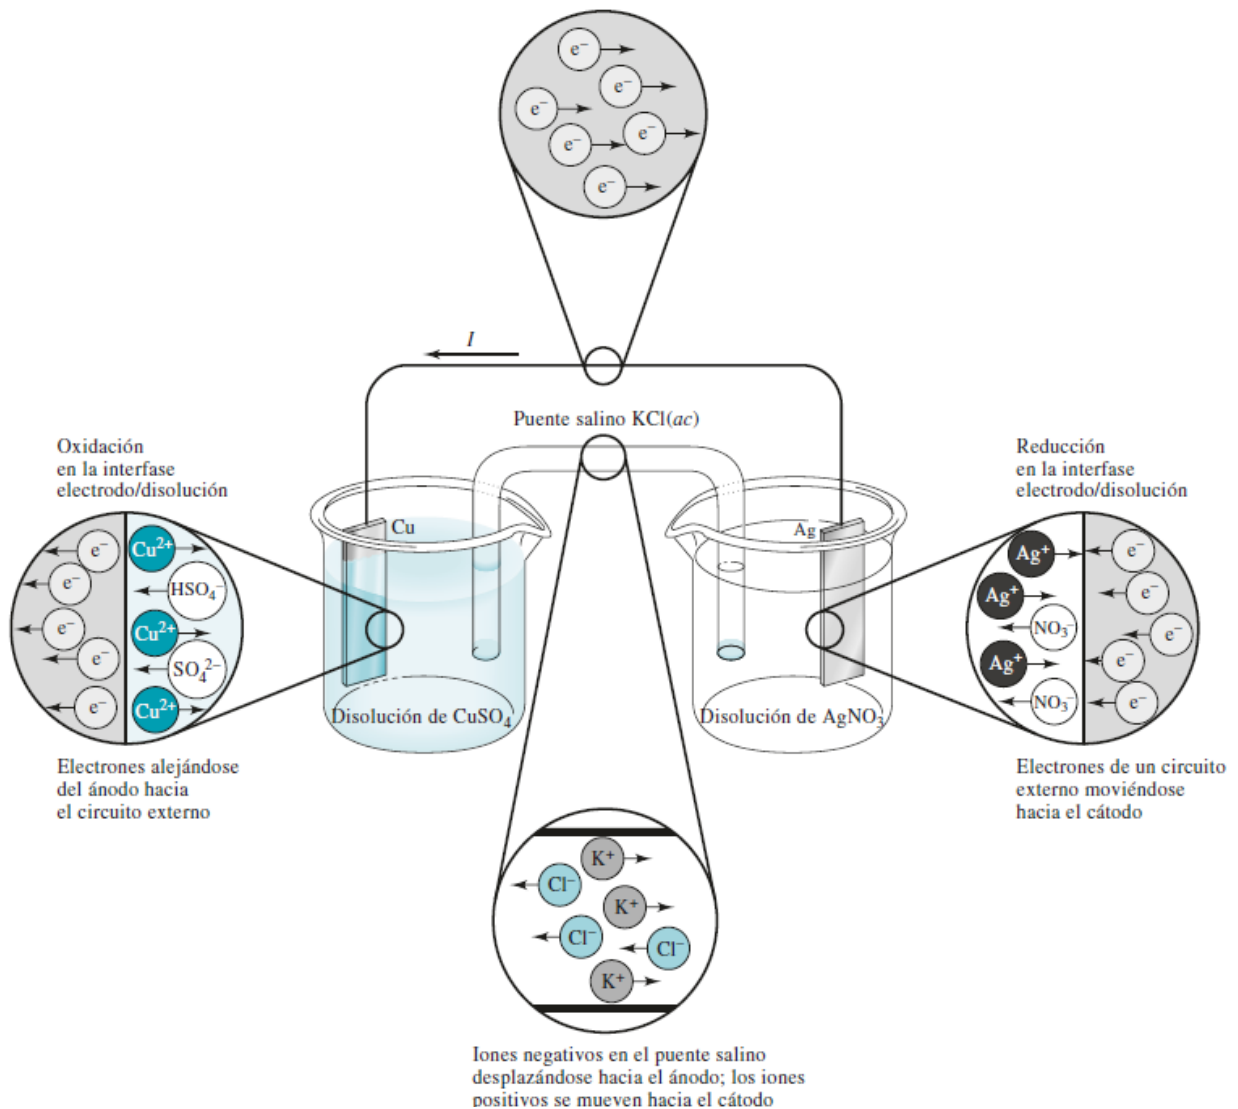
$e^-$
$e^-$
$e^-$
$e^-$
$e^-$
$e^-$

$I$

Puente salino KCl($ac$)

Oxidación en la interfase electrodo/disolución

$e^-$
$e^-$
$e^-$
$e^-$
$e^-$
$Cu^{2+}$
$HSO_4^-$
$Cu^{2+}$
$SO_4^{2-}$
$Cu^{2+}$

Cu

Disolución de $CuSO_4$

Electrones alejándose del ánodo hacia el circuito externo

Reducción en la interfase electrodo/disolución

$Ag^+$
$Ag^+$
$NO_3^-$
$Ag^+$
$NO_3^-$
$e^-$
$e^-$
$e^-$
$e^-$
$e^-$

Ag

Disolución de $AgNO_3$

Electrones de un circuito externo moviéndose hacia el cátodo

$K^+$
$Cl^-$
$K^+$
$Cl^-$
$Cl^-$
$K^+$

Iones negativos en el puente salino desplazándose hacia el ánodo; los iones positivos se mueven hacia el cátodo